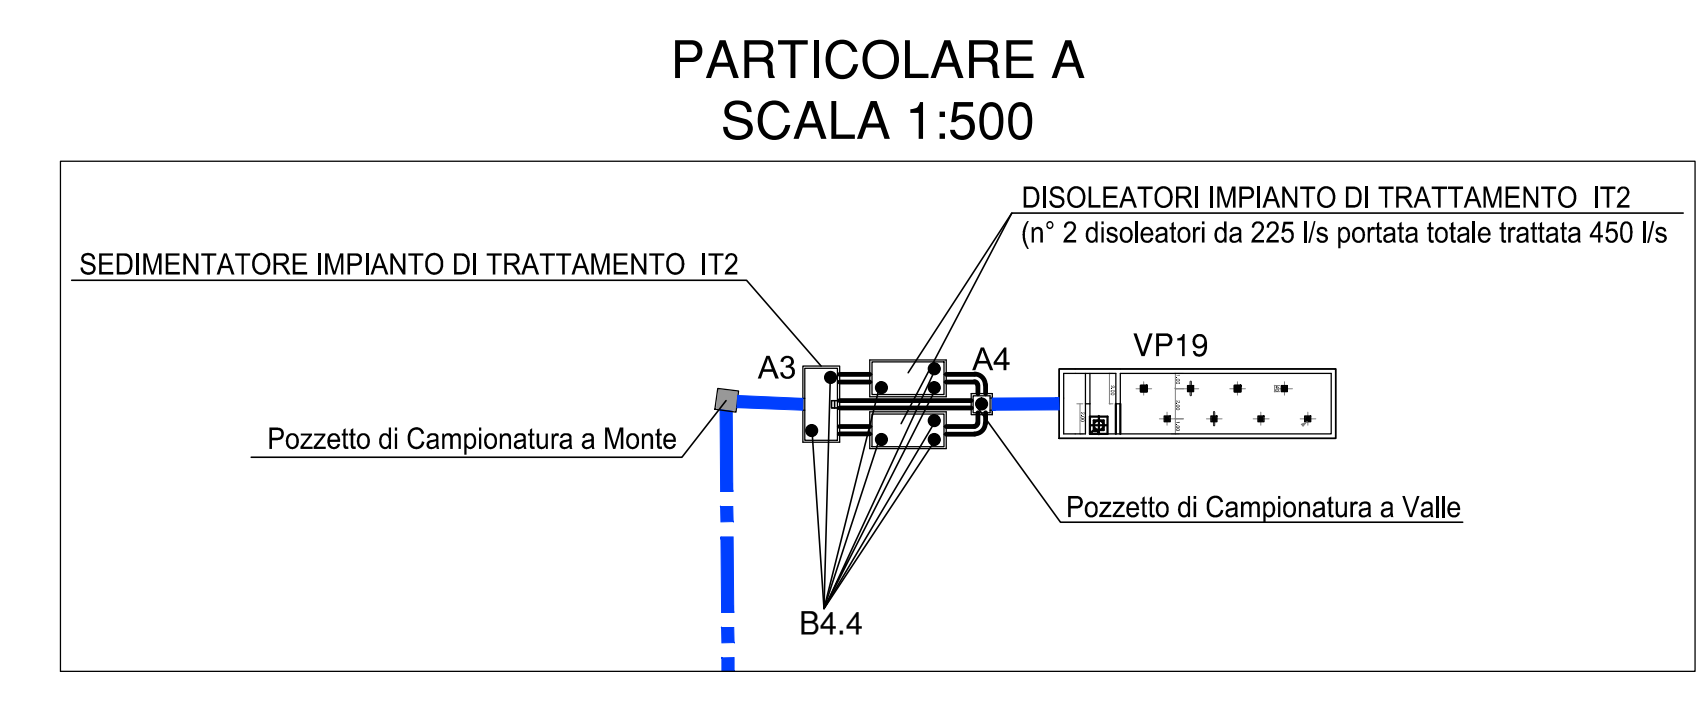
PARTICOLARE A
SCALA 1:500

DISOLEATORI IMPIANTO DI TRATTAMENTO IT2
(n° 2 disoleatori da 225 l/s portata totale trattata 450 l/s

SEDIMENTATORE IMPIANTO DI TRATTAMENTO IT2

A3

A4

VP19

Pozzetto di Campionatura a Monte

Pozzetto di Campionatura a Valle

B4.4